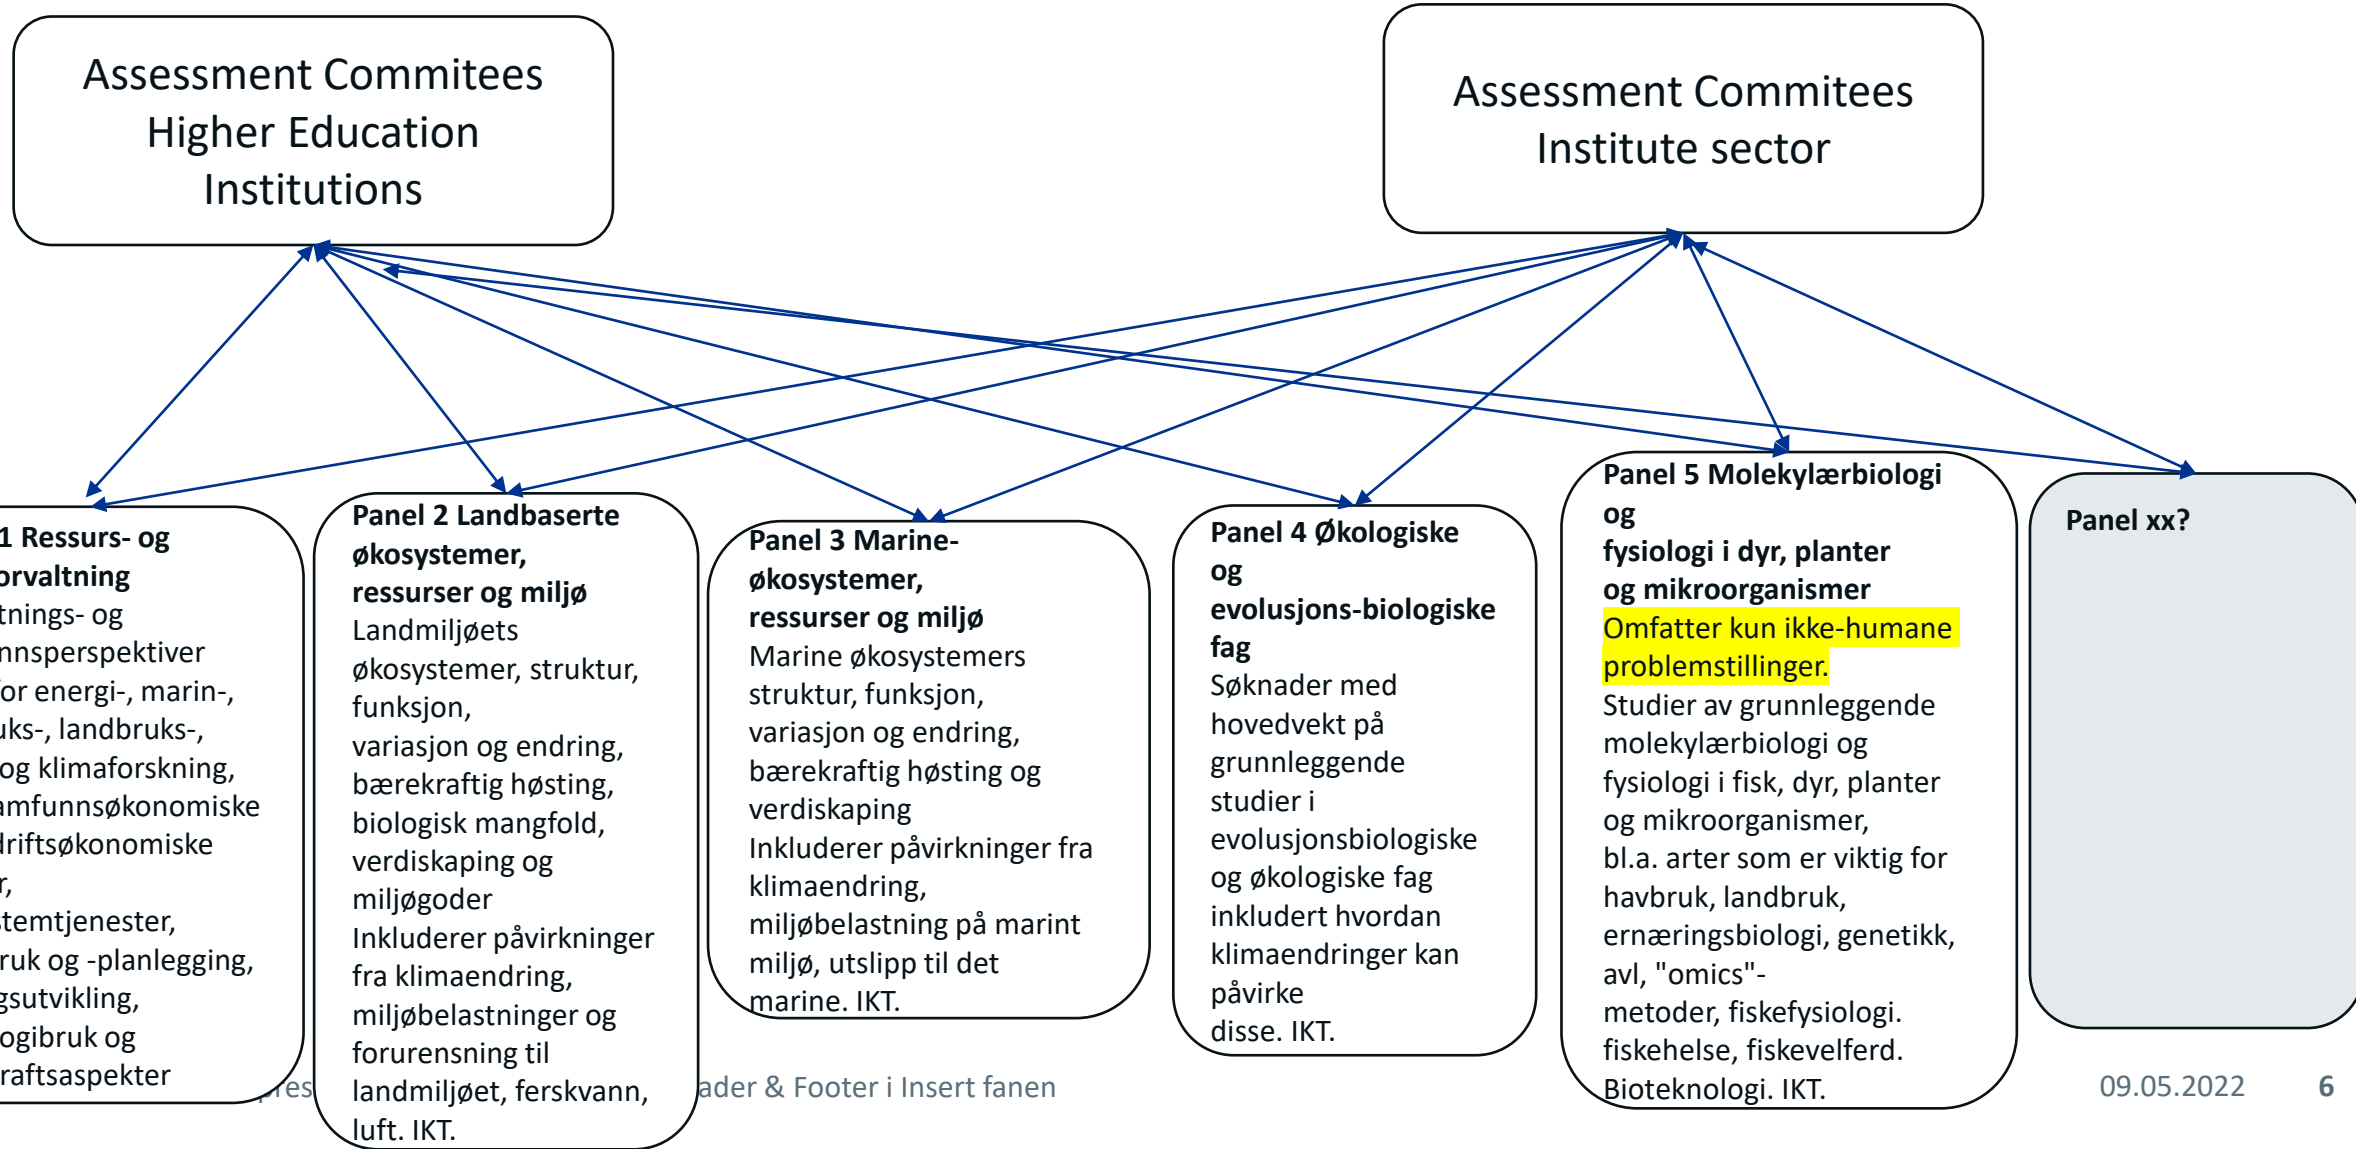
Assessment Commitees Higher Education Institutions

Assessment Commitees Institute sector

1 Ressurs- og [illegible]orvaltning
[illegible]tnings- og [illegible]nnsperspektiver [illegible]or energi-, marin-, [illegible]uks-, landbruks-, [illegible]og klimaforskning, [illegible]amfunnsøkonomiske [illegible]driftsøkonomiske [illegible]r, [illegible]temtjenester, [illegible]ruk og -planlegging, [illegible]gsutvikling, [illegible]ogibruk og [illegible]raftsaspekter

Panel 2 Landbaserte økosystemer, ressurser og miljø
Landmiljøets økosystemer, struktur, funksjon, variasjon og endring, bærekraftig høsting, biologisk mangfold, verdiskaping og miljøgoder
Inkluderer påvirkninger fra klimaendring, miljøbelastninger og forurensning til landmiljøet, ferskvann, luft. IKT.

Panel 3 Marine-økosystemer, ressurser og miljø
Marine økosystemers struktur, funksjon, variasjon og endring, bærekraftig høsting og verdiskaping
Inkluderer påvirkninger fra klimaendring, miljøbelastning på marint miljø, utslipp til det marine. IKT.

Panel 4 Økologiske og evolusjons-biologiske fag
Søknader med hovedvekt på grunnleggende studier i evolusjonsbiologiske og økologiske fag inkludert hvordan klimaendringer kan påvirke disse. IKT.

Panel 5 Molekylærbiologi og fysiologi i dyr, planter og mikroorganismer
Omfatter kun ikke-humane problemstillinger.
Studier av grunnleggende molekylærbiologi og fysiologi i fisk, dyr, planter og mikroorganismer, bl.a. arter som er viktig for havbruk, landbruk, ernæringsbiologi, genetikk, avl, "omics"-metoder, fiskefysiologi. fiskehelse, fiskevelferd. Bioteknologi. IKT.

Panel xx?

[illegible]pres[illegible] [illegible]ader & Footer i Insert fanen 09.05.2022 6